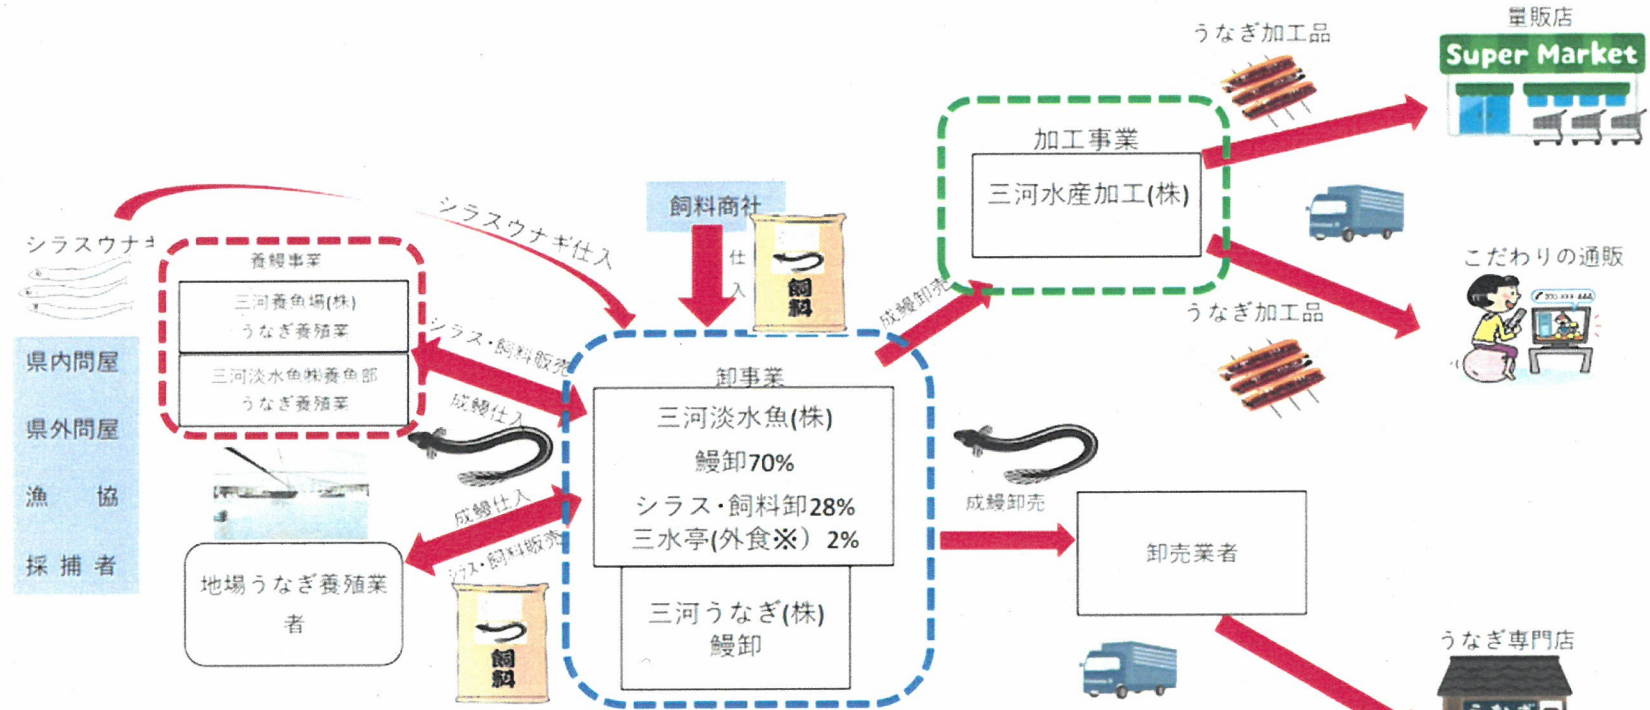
量販店

Super Market

うなぎ加工品

加工事業

三河水産加工(株)

こだわりの通販

うなぎ加工品

飼料商社

仕入

飼料

シラスウナギ仕入

シラスウナギ

養鰻事業

三河養魚場(株)
うなぎ養殖業

三河淡水魚(株)養魚部
うなぎ養殖業

県内問屋

県外問屋

漁協

採捕者

シラス・飼料販売

成鰻仕入

成鰻卸売

卸事業

三河淡水魚(株)

鰻卸70%

シラス・飼料卸28%
三水亭(外食※)2%

三河うなぎ(株)
鰻卸

成鰻卸売

卸売業者

成鰻仕入

シラス・飼料販売

地場うなぎ養殖業者

飼料

うなぎ専門店